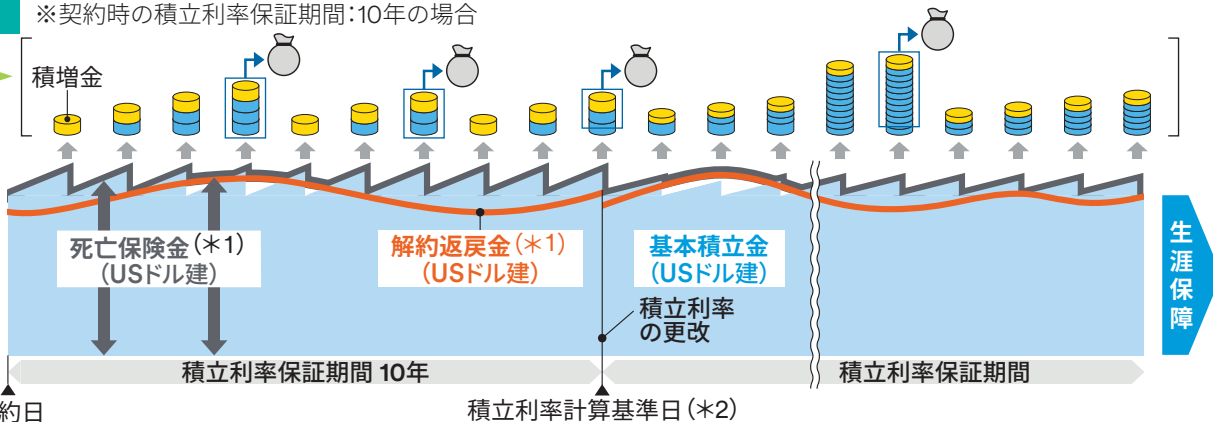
※契約時の積立利率保証期間：10年の場合

積増金

死亡保険金（＊1）
（USドル建）

解約返戻金（＊1）
（USドル建）

基本積立金
（USドル建）

生涯保障

積立利率
の更改

積立利率保証期間 10年

積立利率保証期間

約日

積立利率計算基準日（＊2）